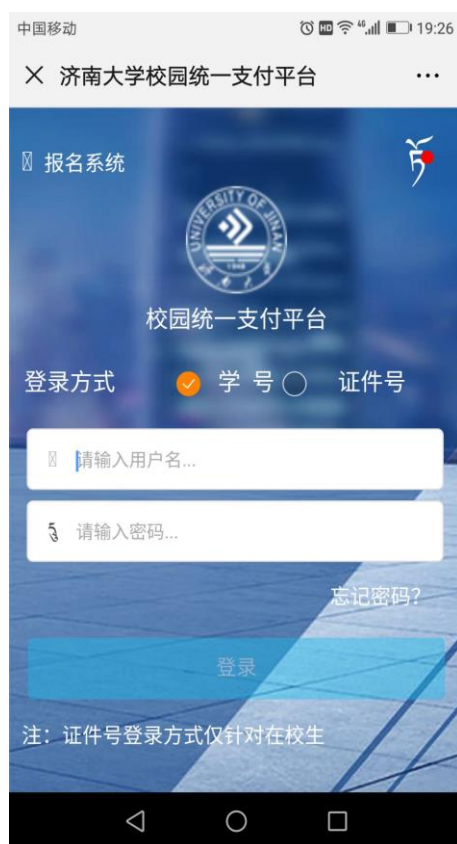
中国移动 19:26

× 济南大学校园统一支付平台 ···

报名系统

UNIVERSITY OF JINAN

1948

校园统一支付平台

登录方式 学 号 证件号

请输入用户名...

请输入密码...

忘记密码?

登录

注：证件号登录方式仅针对在校生